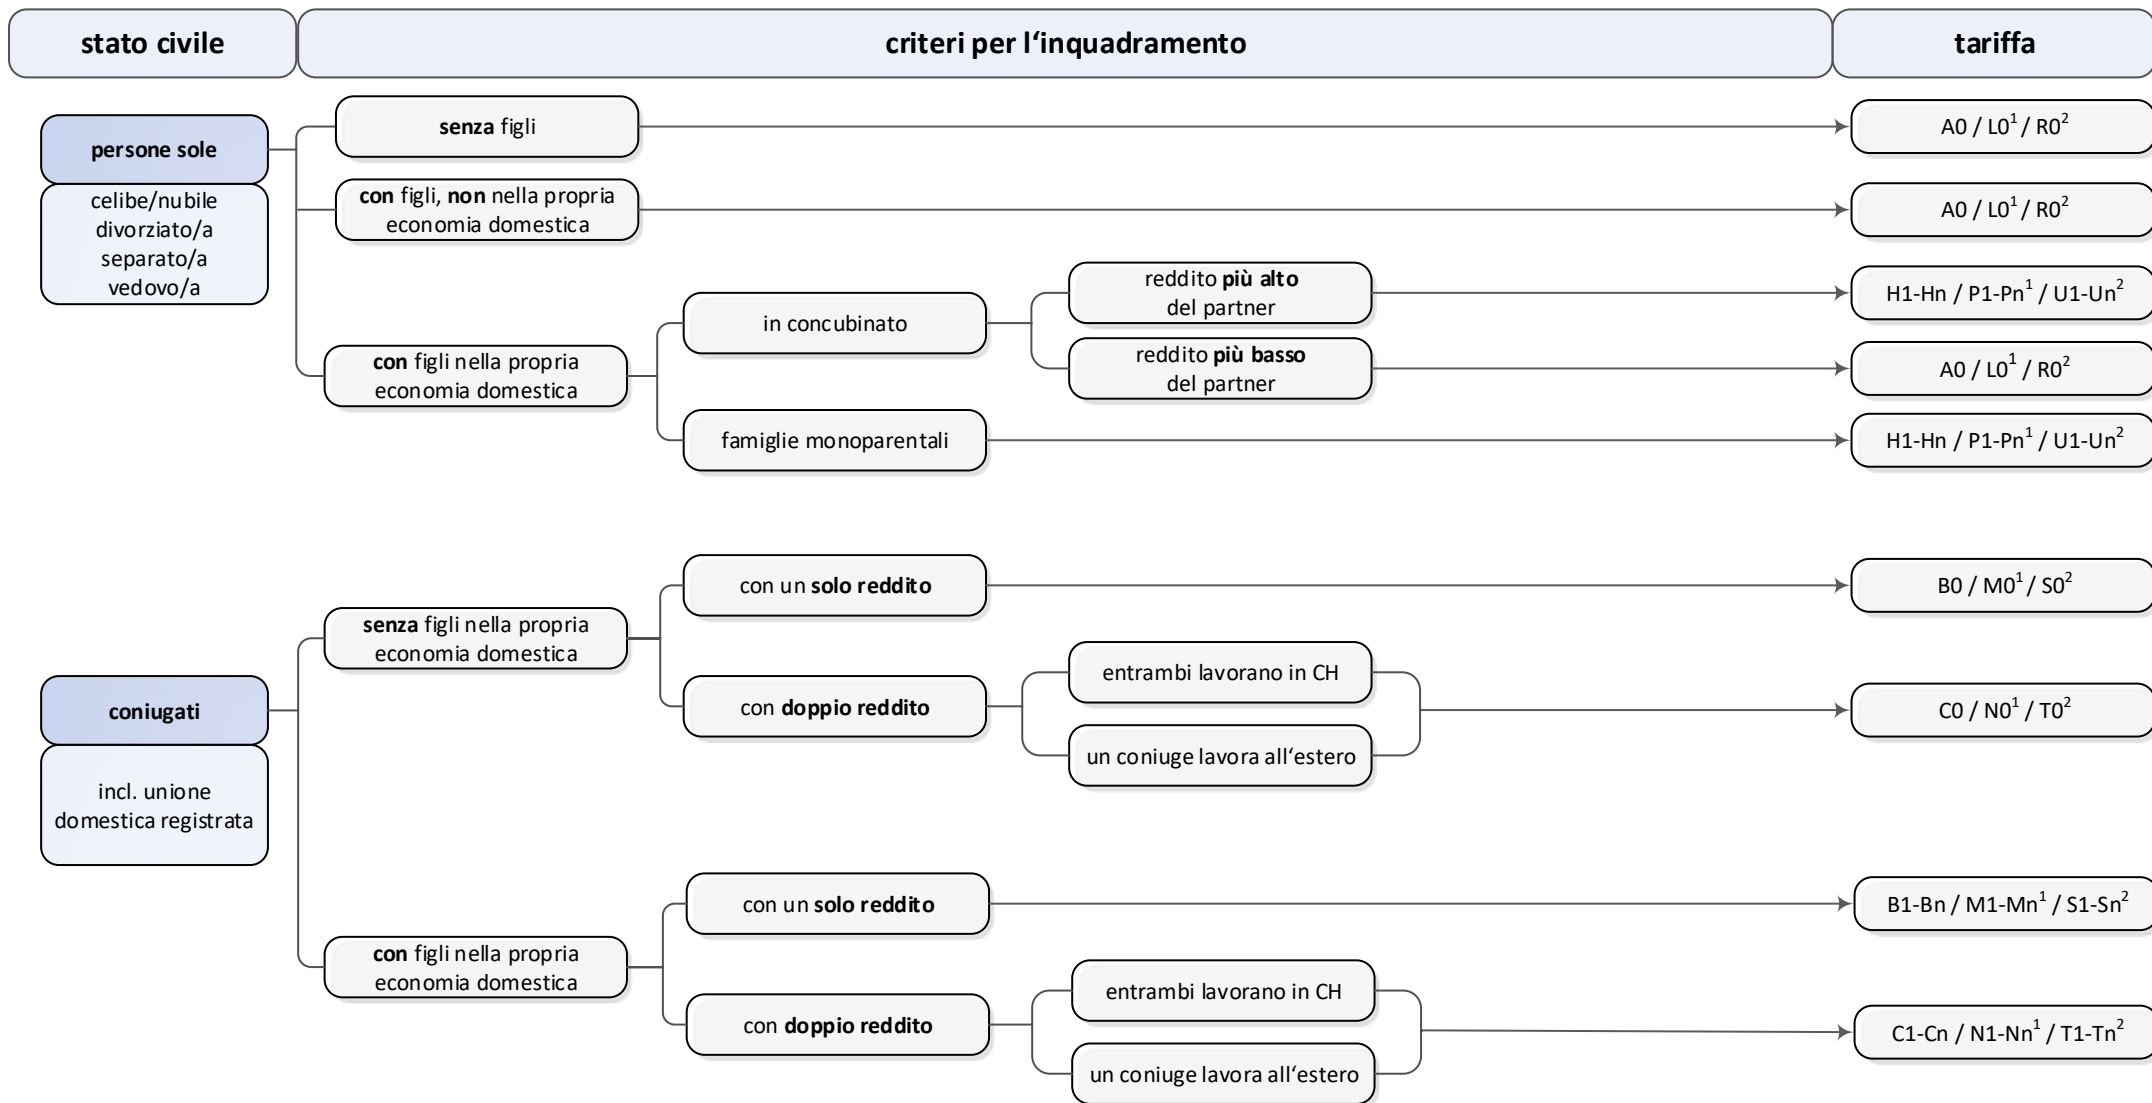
stato civile

criteri per l‘inquadramento

tariffa

persone sole

celibe/nubile
divorziato/a
separato/a
vedovo/a

senza figli

A0 / L0$^1$ / R0$^2$

con figli, non nella propria economia domestica

A0 / L0$^1$ / R0$^2$

con figli nella propria economia domestica

in concubinato

reddito più alto del partner

H1-Hn / P1-Pn$^1$ / U1-Un$^2$

reddito più basso del partner

A0 / L0$^1$ / R0$^2$

famiglie monoparentali

H1-Hn / P1-Pn$^1$ / U1-Un$^2$

coniugati

incl. unione domestica registrata

senza figli nella propria economia domestica

con un solo reddito

B0 / M0$^1$ / S0$^2$

con doppio reddito

entrambi lavorano in CH

un coniuge lavora all‘estero

C0 / N0$^1$ / T0$^2$

con figli nella propria economia domestica

con un solo reddito

B1-Bn / M1-Mn$^1$ / S1-Sn$^2$

con doppio reddito

entrambi lavorano in CH

un coniuge lavora all‘estero

C1-Cn / N1-Nn$^1$ / T1-Tn$^2$